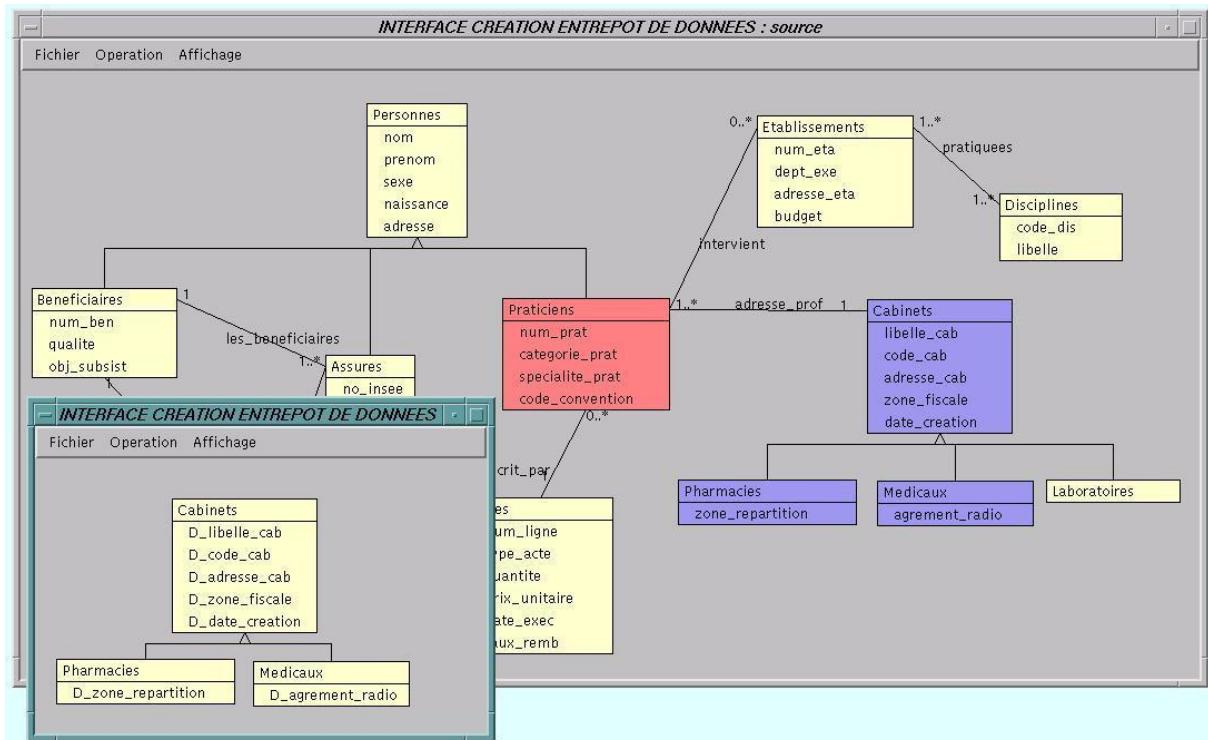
INTERFACE CREATION ENTREPOT DE DONNEES : source

Fichier Operation Affichage

Personnes
nom
prenom
sexe
naissance
adresse

0..*
Etablissements
num_eta
dept_exe
adresse_eta
budget

1..*
pratiquees
1..*
Disciplines
code_dis
libelle

intervient

Beneficiaires
num_ben
qualite
obj_subsist

1
les_beneficiaires
1..*
Assures
no_insee

Praticiens
num_prat
categorie_prat
specialite_prat
code_convention

1..*
adresse_prof
1

Cabinets
libelle_cab
code_cab
adresse_cab
zone_fiscale
date_creation

0..*
crit_par

es
um_ligne
pe_acte
uantite
rix_unitaire
ate_exec
ux_remb

Pharmacies
zone_repartition

Medicaux
agrement_radio

Laboratoires

INTERFACE CREATION ENTREPOT DE DONNEES

Fichier Operation Affichage

Cabinets
D_libelle_cab
D_code_cab
D_adresse_cab
D_zone_fiscale
D_date_creation

Pharmacies
D_zone_repartition

Medicaux
D_agrement_radio